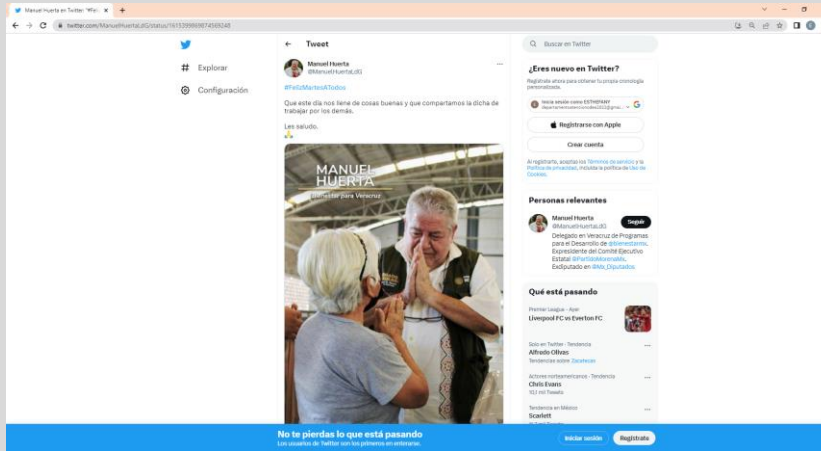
Manuel Huerta en Twitter: "#Feli

twitter.com/ManuelHuertaLdG/status/1615399869874569248

Explorar

Configuración

Tweet

Manuel Huerta
@ManuelHuertaLdG

#FelizMartesATodos

Que este día nos llene de cosas buenas y que compartamos la dicha de trabajar por los demás.

Les saludo.
👍

MANUEL HUERTA
Bienestar para Veracruz

Buscar en Twitter

¿Eres nuevo en Twitter?

Regístrate ahora para obtener tu propia cronología personalizada.

Iniciar sesión como ESTHEFANY

Registrarse con Apple

Crear cuenta

Al registrarte, aceptas los Términos de servicio y la Política de privacidad, incluida la política de Uso de Cookies.

Personas relevantes

Manuel Huerta
@ManuelHuertaLdG
Seguir

Delegado en Veracruz de Programas para el Desarrollo de @bienestarmx. Expresidente del Comité Ejecutivo Estatal @PartidoMorenaMx. Exdiputado en @Mx_Diputados.

Qué está pasando

Premier League · Ayer
Liverpool FC vs Everton FC

Solo en Twitter · Tendencia
Alfredo Olivas
Tendencias sobre Zacatecas

Actores norteamericanos · Tendencia
Chris Evans
913 mil Tweets

Tendencia en México
Scarlett

No te pierdas lo que está pasando
Los usuarios de Twitter son los primeros en enterarse.

Iniciar sesión

Regístrate